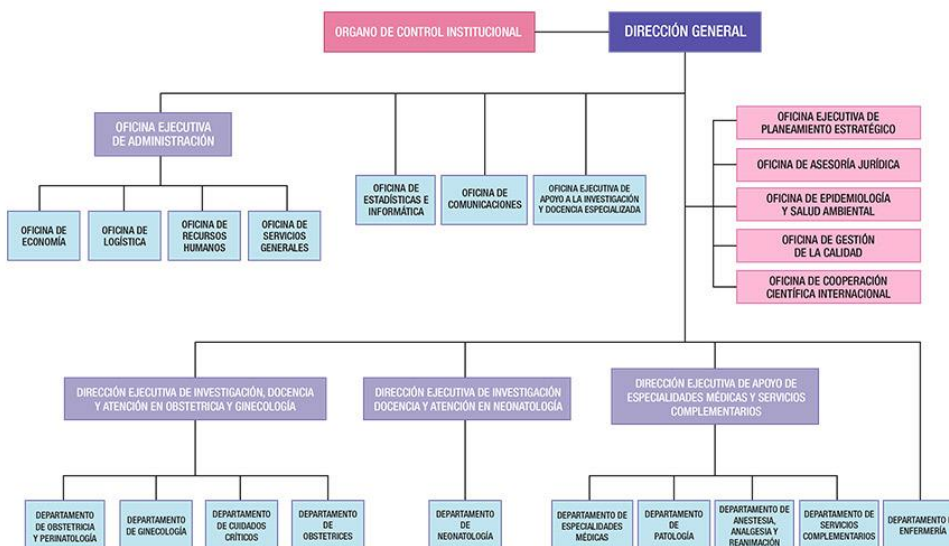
ORGANO DE CONTROL INSTITUCIONAL

DIRECCIÓN GENERAL

OFICINA EJECUTIVA DE ADMINISTRACIÓN

OFICINA DE ECONOMÍA

OFICINA DE LOGÍSTICA

OFICINA DE RECURSOS HUMANOS

OFICINA DE SERVICIOS GENERALES

OFICINA DE ESTADÍSTICAS E INFORMÁTICA

OFICINA DE COMUNICACIONES

OFICINA EJECUTIVA DE APOYO A LA INVESTIGACIÓN Y DOCENCIA ESPECIALIZADA

OFICINA EJECUTIVA DE PLANEAMIENTO ESTRATÉGICO

OFICINA DE ASESORÍA JURÍDICA

OFICINA DE EPIDEMIOLOGÍA Y SALUD AMBIENTAL

OFICINA DE GESTIÓN DE LA CALIDAD

OFICINA DE COOPERACIÓN CIENTÍFICA INTERNACIONAL

DIRECCIÓN EJECUTIVA DE INVESTIGACIÓN, DOCENCIA Y ATENCIÓN EN OBSTETRICIA Y GINECOLOGÍA

DIRECCIÓN EJECUTIVA DE INVESTIGACIÓN DOCENCIA Y ATENCIÓN EN NEONATOLOGÍA

DIRECCIÓN EJECUTIVA DE APOYO DE ESPECIALIDADES MÉDICAS Y SERVICIOS COMPLEMENTARIOS

DEPARTAMENTO DE OBSTETRICIA Y PERINATOLOGÍA

DEPARTAMENTO DE GINECOLOGÍA

DEPARTAMENTO DE CUIDADOS CRÍTICOS

DEPARTAMENTO DE OBSTETRICES

DEPARTAMENTO DE NEONATOLOGÍA

DEPARTAMENTO DE ESPECIALIDADES MÉDICAS

DEPARTAMENTO DE PATOLOGÍA

DEPARTAMENTO DE ANESTESIA, ANALGESIA Y REANIMACIÓN

DEPARTAMENTO DE SERVICIOS COMPLEMENTARIOS

DEPARTAMENTO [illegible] ENFERMERÍA